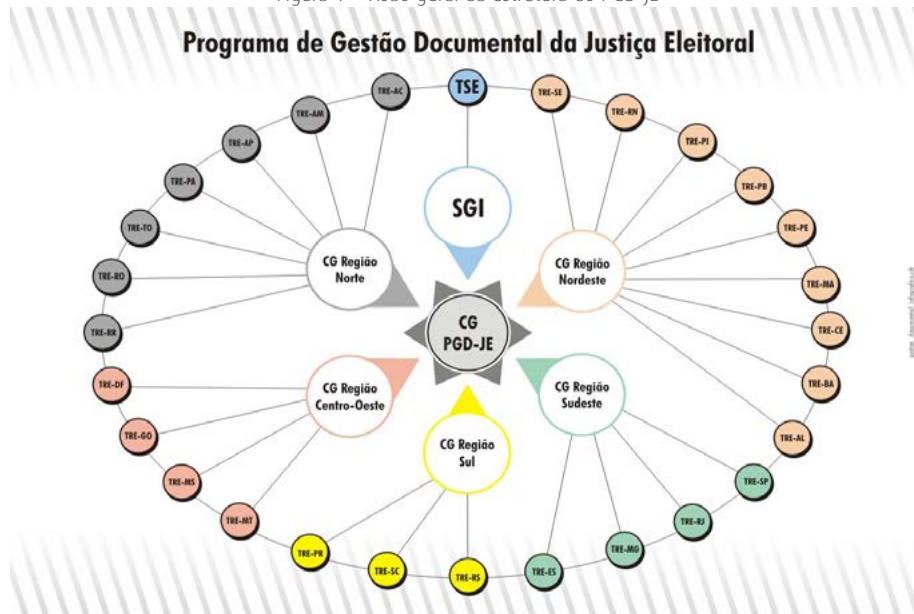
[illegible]

Programa de Gestão Documental da Justiça Eleitoral

TSE

TRE-AC

TRE-AM

TRE-AP

TRE-PA

TRE-TO

TRE-RO

TRE-RR

TRE-SE

TRE-RN

TRE-PI

TRE-PB

TRE-PE

TRE-MA

TRE-CE

TRE-BA

TRE-AL

SGI

CG Região Norte

CG Região Nordeste

CG PGD-JE

CG Região Centro-Oeste

CG Região Sudeste

CG Região Sul

TRE-DF

TRE-GO

TRE-MS

TRE-MT

TRE-PR

TRE-SC

TRE-RS

TRE-ES

TRE-MG

TRE-RJ

TRE-SP

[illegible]